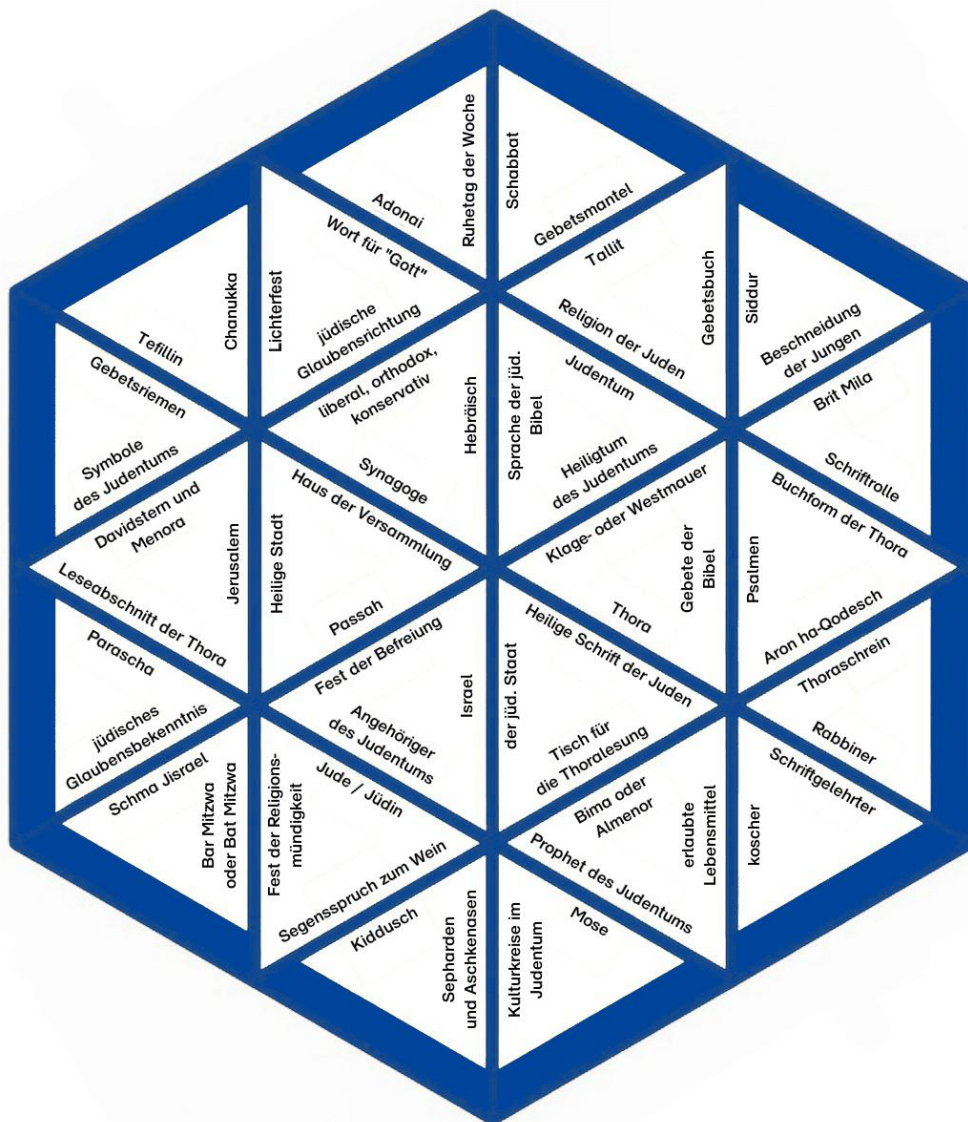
Adonai
Ruhetag der Woche
Schabbat
Gebetsmantel
Wort für "Gott"
Tallit
Chanukka
Lichterfest
Gebetsbuch
Siddur
Tefillin
jüdische Glaubensrichtung
Religion der Juden
Beschneidung der Jungen
Gebetsriemen
liberal, orthodox, konservativ
Hebräisch
Sprache der jüd. Bibel
Judentum
Brit Mila
Symbole des Judentums
Synagoge
Heiligtum des Judentums
Schriftrolle
Davidstern und Menora
Haus der Versammlung
Klage- oder Westmauer
Buchform der Thora
Jerusalem
Heilige Stadt
Gebete der Bibel
Psalmen
Leseabschnitt der Thora
Passah
Thora
Aron ha-Qodesch
Parascha
Fest der Befreiung
Heilige Schrift der Juden
Thoraschrein
jüdisches Glaubensbekenntnis
Angehöriger des Judentums
Israel
der jüd. Staat
Tisch für die Thoralesung
Rabbiner
Schma Jisrael
Jude / Jüdin
Bima oder Almenor
Schriftgelehrter
Bar Mitzwa oder Bat Mitzwa
Fest der Religionsmündigkeit
Prophet des Judentums
erlaubte Lebensmittel
koscher
Segensspruch zum Wein
Kiddusch
Sepharden und Aschkenasen
Kulturkreise im Judentum
Mose